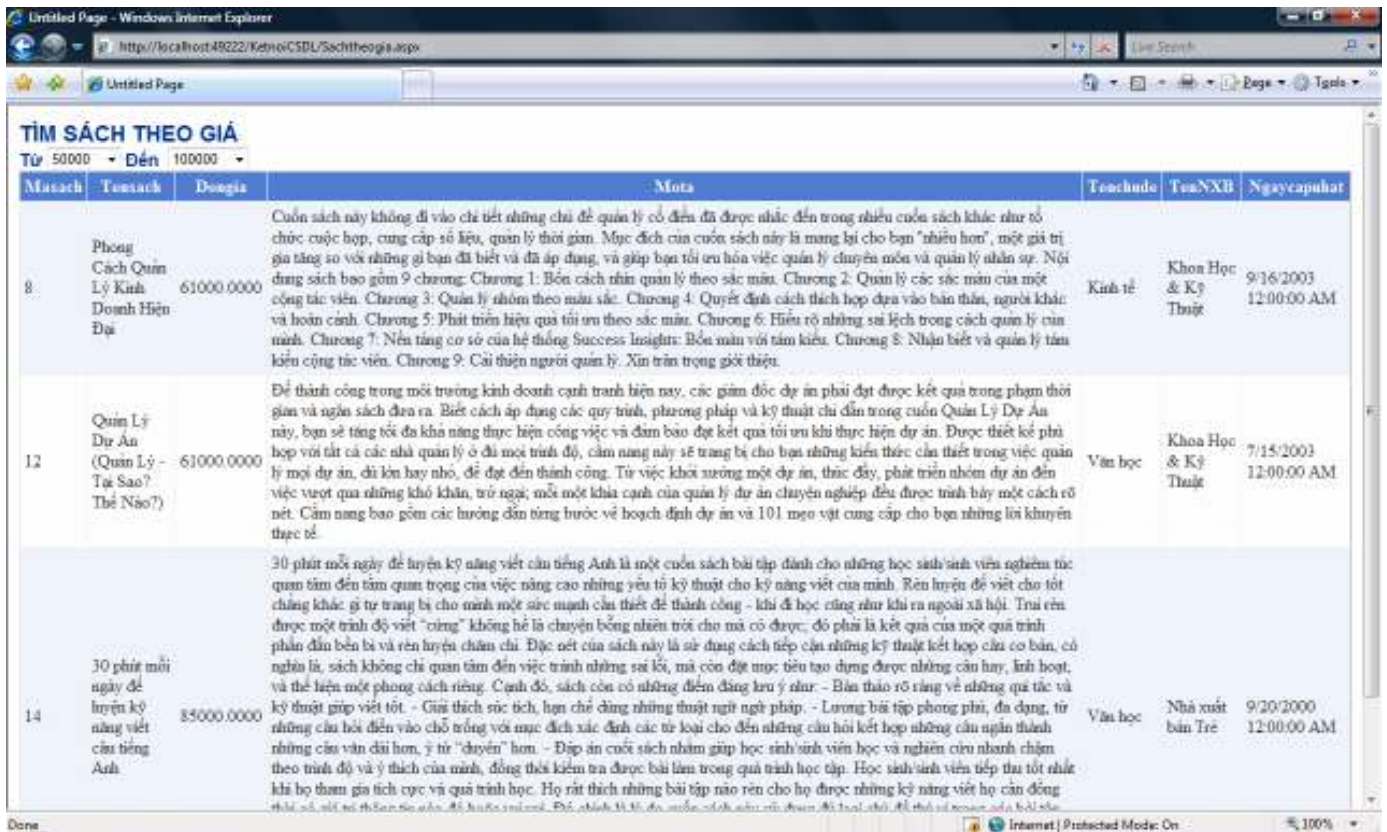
Untitled Page - Windows Internet Explorer

http://localhost:49222/KetnoiCSDL/Sachtheogia.aspx

Live Search

Untitled Page

Page ▾ Tools ▾

TÌM SÁCH THEO GIÁ

Từ 50000 ▾ Đến 100000 ▾

| Masach | Tensach | Dongia | Mota | Tenchude | TenNXB | Ngaycapnhat |
|---|---|---|---|---|---|---|
| 8 | Phong Cách Quản Lý Kinh Doanh Hiện Đại | 61000.0000 | Cuốn sách này không đi vào chi tiết những chủ đề quản lý cổ điển đã được nhắc đến trong nhiều cuốn sách khác như tổ chức cuộc họp, cung cấp số liệu, quản lý thời gian. Mục đích của cuốn sách này là mang lại cho bạn "nhiều hơn", một giá trị gia tăng so với những gì bạn đã biết và đã áp dụng, và giúp bạn tối ưu hóa việc quản lý chuyên môn và quản lý nhân sự. Nội dung sách bao gồm 9 chương: Chương 1: Bốn cách nhìn quản lý theo sắc màu. Chương 2: Quản lý các sắc màu của một cộng tác viên. Chương 3: Quản lý nhóm theo màu sắc. Chương 4: Quyết định cách thích hợp dựa vào bản thân, người khác và hoàn cảnh. Chương 5: Phát triển hiệu quả tối ưu theo sắc màu. Chương 6: Hiểu rõ những sai lệch trong cách quản lý của mình. Chương 7: Nền tảng cơ sở của hệ thống Success Insights: Bốn màu với tám kiểu. Chương 8: Nhận biết và quản lý tám kiểu cộng tác viên. Chương 9: Cải thiện người quản lý. Xin trân trọng giới thiệu. | Kinh tế | Khoa Học & Kỹ Thuật | 9/16/2003 12:00:00 AM |
| 12 | Quản Lý Dự Án (Quản Lý - Tại Sao? Thế Nào?) | 61000.0000 | Để thành công trong môi trường kinh doanh cạnh tranh hiện nay, các giám đốc dự án phải đạt được kết quả trong phạm thời gian và ngân sách đưa ra. Biết cách áp dụng các quy trình, phương pháp và kỹ thuật chỉ dẫn trong cuốn Quản Lý Dự Án này, bạn sẽ tăng tối đa khả năng thực hiện công việc và đảm bảo đạt kết quả tối ưu khi thực hiện dự án. Được thiết kế phù hợp với tất cả các nhà quản lý ở đủ mọi trình độ, cẩm nang này sẽ trang bị cho bạn những kiến thức cần thiết trong việc quản lý mọi dự án, dù lớn hay nhỏ, để đạt đến thành công. Từ việc khởi xướng một dự án, thúc đẩy, phát triển nhóm dự án đến việc vượt qua những khó khăn, trở ngại; mỗi một khía cạnh của quản lý dự án chuyên nghiệp đều được trình bày một cách rõ nét. Cẩm nang bao gồm các hướng dẫn từng bước về hoạch định dự án và 101 mẹo vặt cung cấp cho bạn những lời khuyên thực tế. | Văn học | Khoa Học & Kỹ Thuật | 7/15/2003 12:00:00 AM |
| 14 | 30 phút mỗi ngày để luyện kỹ năng viết câu tiếng Anh | 85000.0000 | 30 phút mỗi ngày để luyện kỹ năng viết câu tiếng Anh là một cuốn sách bài tập dành cho những học sinh/sinh viên nghiêm túc quan tâm đến tầm quan trọng của việc nâng cao những yếu tố kỹ thuật cho kỹ năng viết của mình. Rèn luyện để viết cho tốt chẳng khác gì tự trang bị cho mình một sức mạnh cần thiết để thành công - khi đi học cũng như khi ra ngoài xã hội. Trui rèn được một trình độ viết "cứng" không hề là chuyện bỗng nhiên trời cho mà có được; đó phải là kết quả của một quá trình phấn đấu bền bỉ và rèn luyện chăm chỉ. Đặc nét của sách này là sử dụng cách tiếp cận những kỹ thuật kết hợp câu cơ bản, có nghĩa là, sách không chỉ quan tâm đến việc tránh những sai lỗi, mà còn đặt mục tiêu tạo dựng được những câu hay, linh hoạt, và thể hiện một phong cách riêng. Cạnh đó, sách còn có những điểm đáng lưu ý như: - Bản thảo rõ ràng về những qui tắc và kỹ thuật giúp viết tốt. - Giải thích súc tích, hạn chế dùng những thuật ngữ ngữ pháp. - Lượng bài tập phong phú, đa dạng, từ những câu hỏi điền vào chỗ trống với mục đích xác định các từ loại cho đến những câu hỏi kết hợp những câu ngắn thành những câu văn dài hơn, ý tứ "duyên" hơn. - Đáp án cuối sách nhằm giúp học sinh/sinh viên học và nghiên cứu nhanh chậm theo trình độ và ý thích của mình, đồng thời kiểm tra được bài làm trong quá trình học tập. Học sinh/sinh viên tiếp thu tốt nhất khi họ tham gia tích cực và quá trình học. Họ rất thích những bài tập nào rèn cho họ được những kỹ năng viết họ cần đồng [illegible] | Văn học | Nhà xuất bản Trẻ | 9/20/2000 12:00:00 AM |

Done

Internet | Protected Mode: On

100%